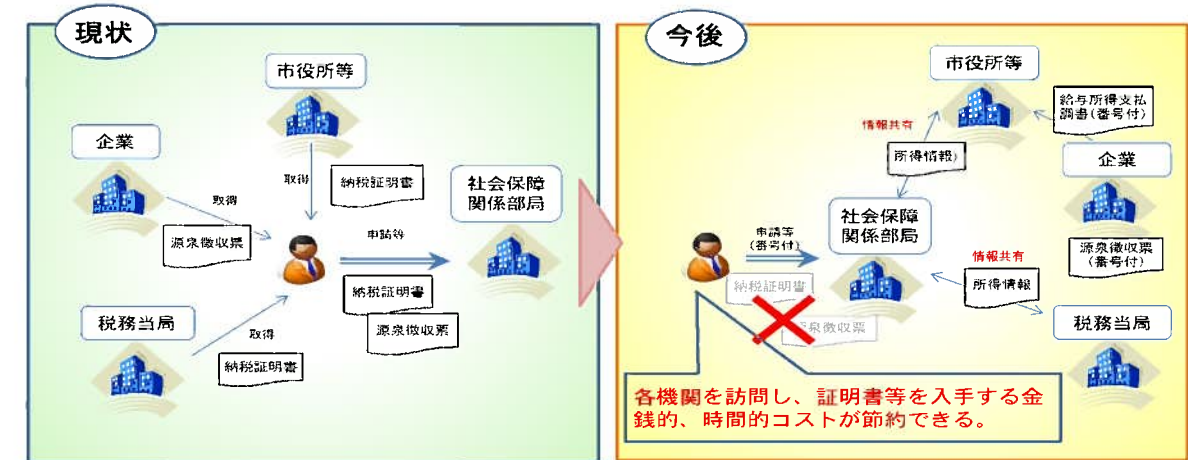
現状

市役所等

企業

取得

納税証明書

社会保障関係部局

取得

申請等

源泉徴収票

税務当局

取得

納税証明書

源泉徴収票

納税証明書

今後

市役所等

給与所得支払調書（番号付）

情報共有

所得情報

企業

社会保障関係部局

申請等（番号付）

源泉徴収票（番号付）

情報共有

所得情報

納税証明書

源泉徴収票

税務当局

各機関を訪問し、証明書等を入手する金銭的、時間的コストが節約できる。